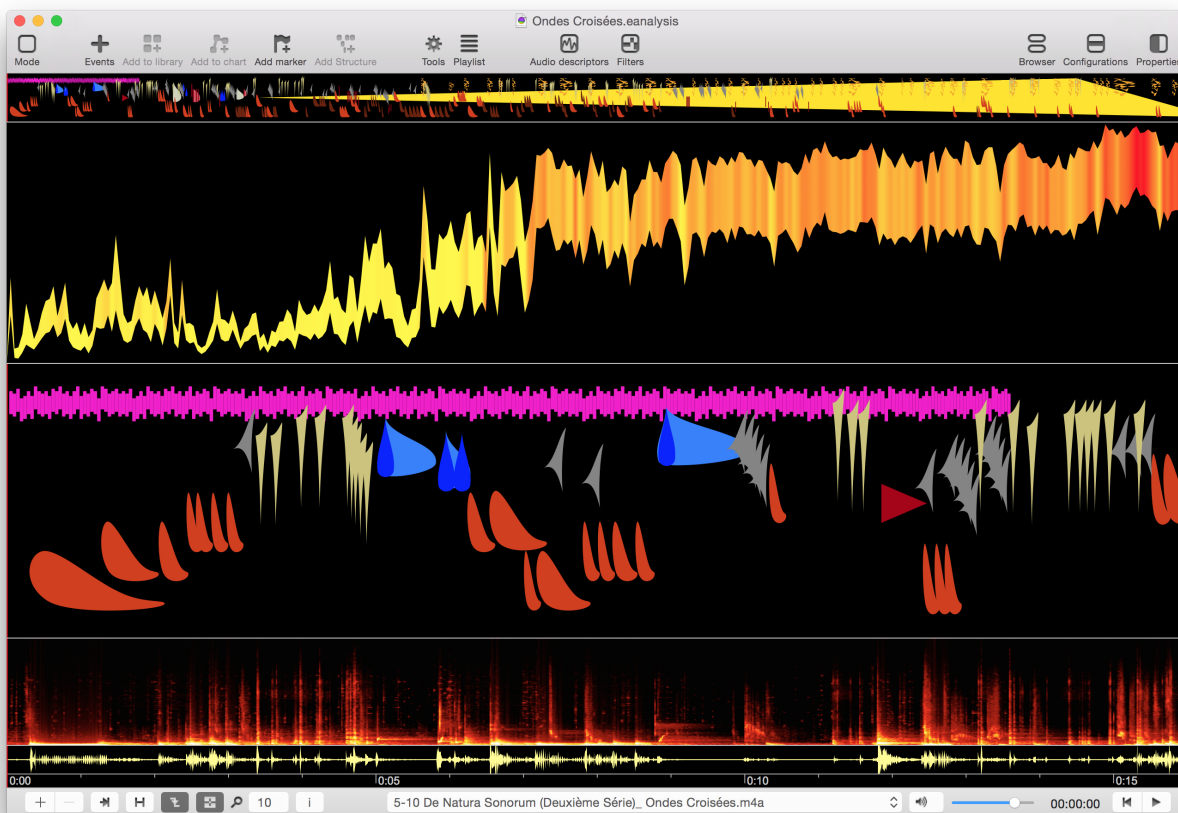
Ondes Croisées.eanalysis

Mode
Events
Add to library
Add to chart
Add marker
Add Structure
Tools
Playlist
Audio descriptors
Filters
Browser
Configurations
Propertie

0:00
0:05
0:10
0:15

10
i
5-10 De Natura Sonorum (Deuxième Série)_ Ondes Croisées.m4a
00:00:00